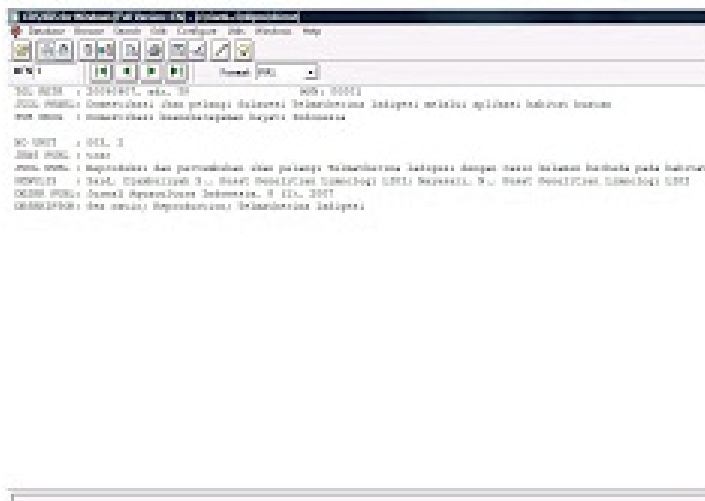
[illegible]
Database Browse Search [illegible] Configure Utils Window Help
MFN 1 Format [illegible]
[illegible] : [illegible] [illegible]
JUDUL ARTIKEL : Domestikasi ikan pelangi Sulawesi Telmatherina ladigesi melalui aplikasi habitat buatan
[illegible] : Konservasi Keanekaragaman Hayati Indonesia

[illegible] : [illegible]
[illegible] : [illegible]
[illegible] : Reproduksi dan pertumbuhan ikan pelangi Telmatherina ladigesi dengan rasio kelamin berbeda pada habitat
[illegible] : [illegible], Pusat Penelitian Limnologi LIPI; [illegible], Pusat Penelitian Limnologi LIPI
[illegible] : Jurnal Akuakultur Indonesia, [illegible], 2007
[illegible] : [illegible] Telmatherina ladigesi